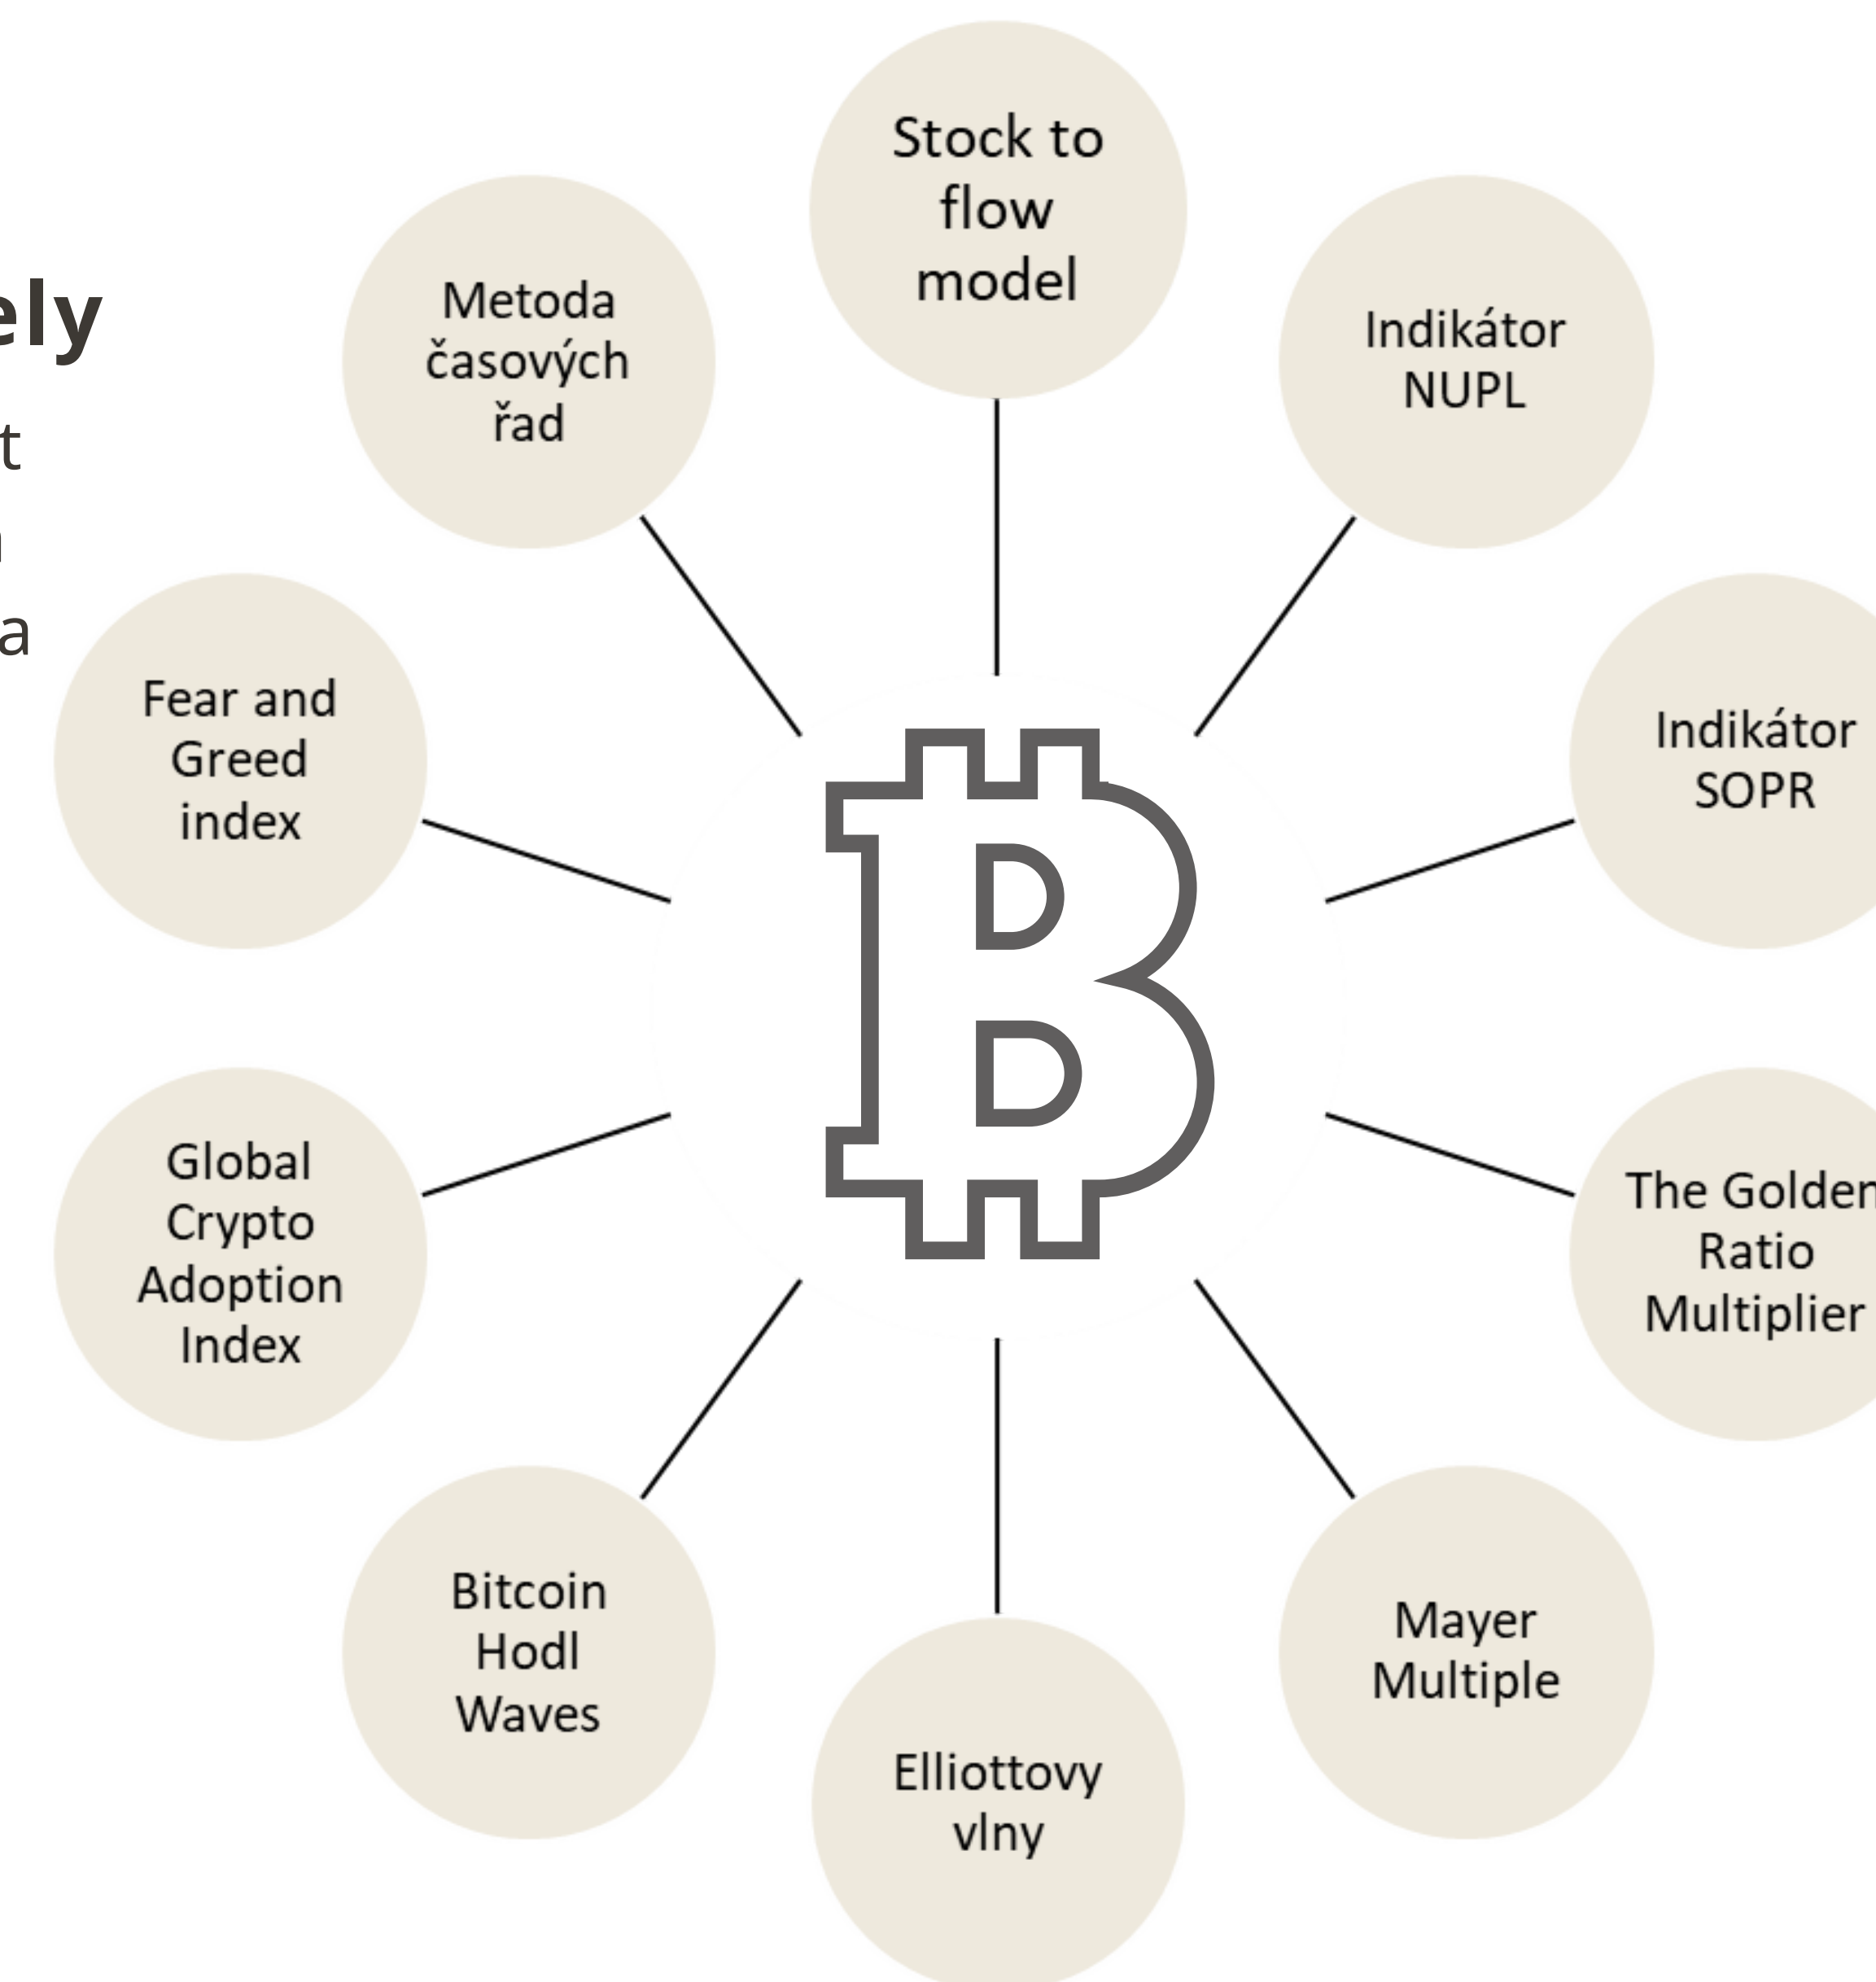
ely
t
a

Stock to flow model

Metoda časových řad

Indikátor NUPL

Fear and Greed index

Indikátor SOPR

Global Crypto Adoption Index

The Golden Ratio Multiplier

Bitcoin Hodl Waves

Mayer Multiple

Elliottovy vlny